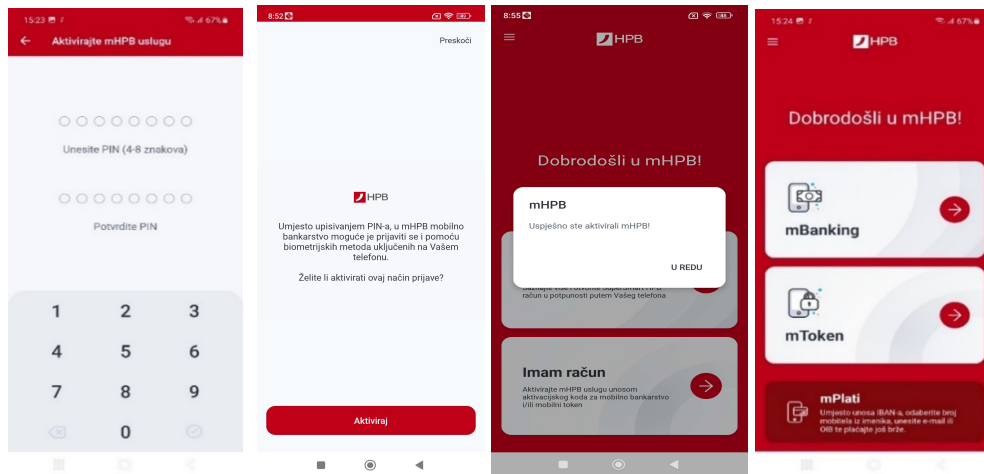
15:23 67%

Aktivirajte mHPB uslugu

Unesite PIN (4-8 znakova)

Potvrdite PIN

1 2 3
4 5 6
7 8 9
0

8:52

Preskoči

HPB

Umjesto upisivanjem PIN-a, u mHPB mobilno bankarstvo moguće je prijaviti se i pomoću biometrijskih metoda uključenih na Vašem telefonu.

Želite li aktivirati ovaj način prijave?

Aktiviraj

8:55

HPB

Dobrodošli u mHPB!

mHPB

Uspješno ste aktivirali mHPB!

U REDU

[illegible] račun u potpunosti putem Vašeg telefona

Imam račun

Aktivirajte mHPB uslugu unosom aktivacijskog koda za mobilno bankarstvo i/ili mobilni token

15:24 67%

HPB

Dobrodošli u mHPB!

mBanking

mToken

mPlati

Umjesto unosa IBAN-a, odaberite broj mobitela iz imenika, unesite e-mail ili OIB te plaćajte još brže.